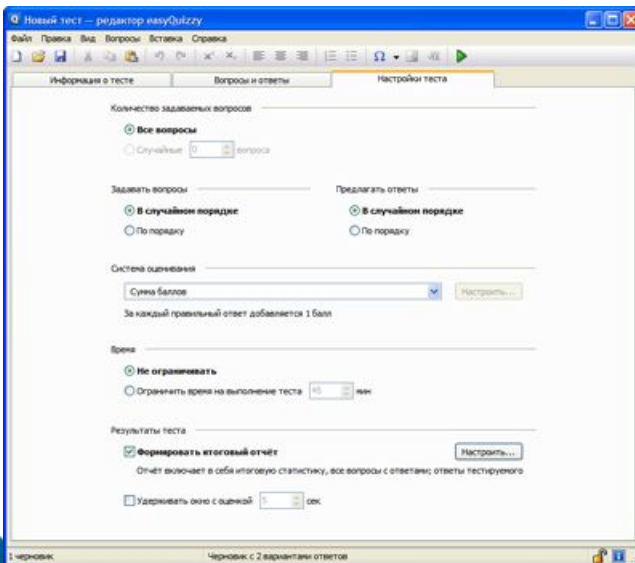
Новый тест — редактор easyQuizzy

Файл Правка Вид Вопросы Вставка Справка

Информация о тесте | Вопросы и ответы | Настройки теста

Количество задаваемых вопросов

Все вопросы

Случайные 0 вопроса

Задавать вопросы

В случайном порядке

По порядку

Предлагать ответы

В случайном порядке

По порядку

Система оценивания

Сумма баллов

Настроить...

За каждый правильный ответ добавляется 1 балл

Время

Не ограничивать

Ограничить время на выполнение теста 45 мин

Результаты теста

Формировать итоговый отчёт

Настроить...

Отчёт включает в себя итоговую статистику, все вопросы с ответами; ответы тестируемого

Удерживать окно с оценкой 5 сек

1 черновик

Черновик с 2 вариантами ответов